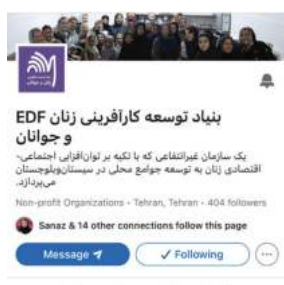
بنیاد توسعه کارآفرینی زنان EDF و جوانان

یک سازمان غیرانتفاعی که با تکیه بر توان‌افزایی اجتماعی-اقتصادی زنان به توسعه جوامع محلی در سیستان‌وبلوچستان می‌پردازد.

Non-profit Organizations · Tehran, Tehran · 404 followers

Sanaz & 14 other connections follow this page

Message

Following

···